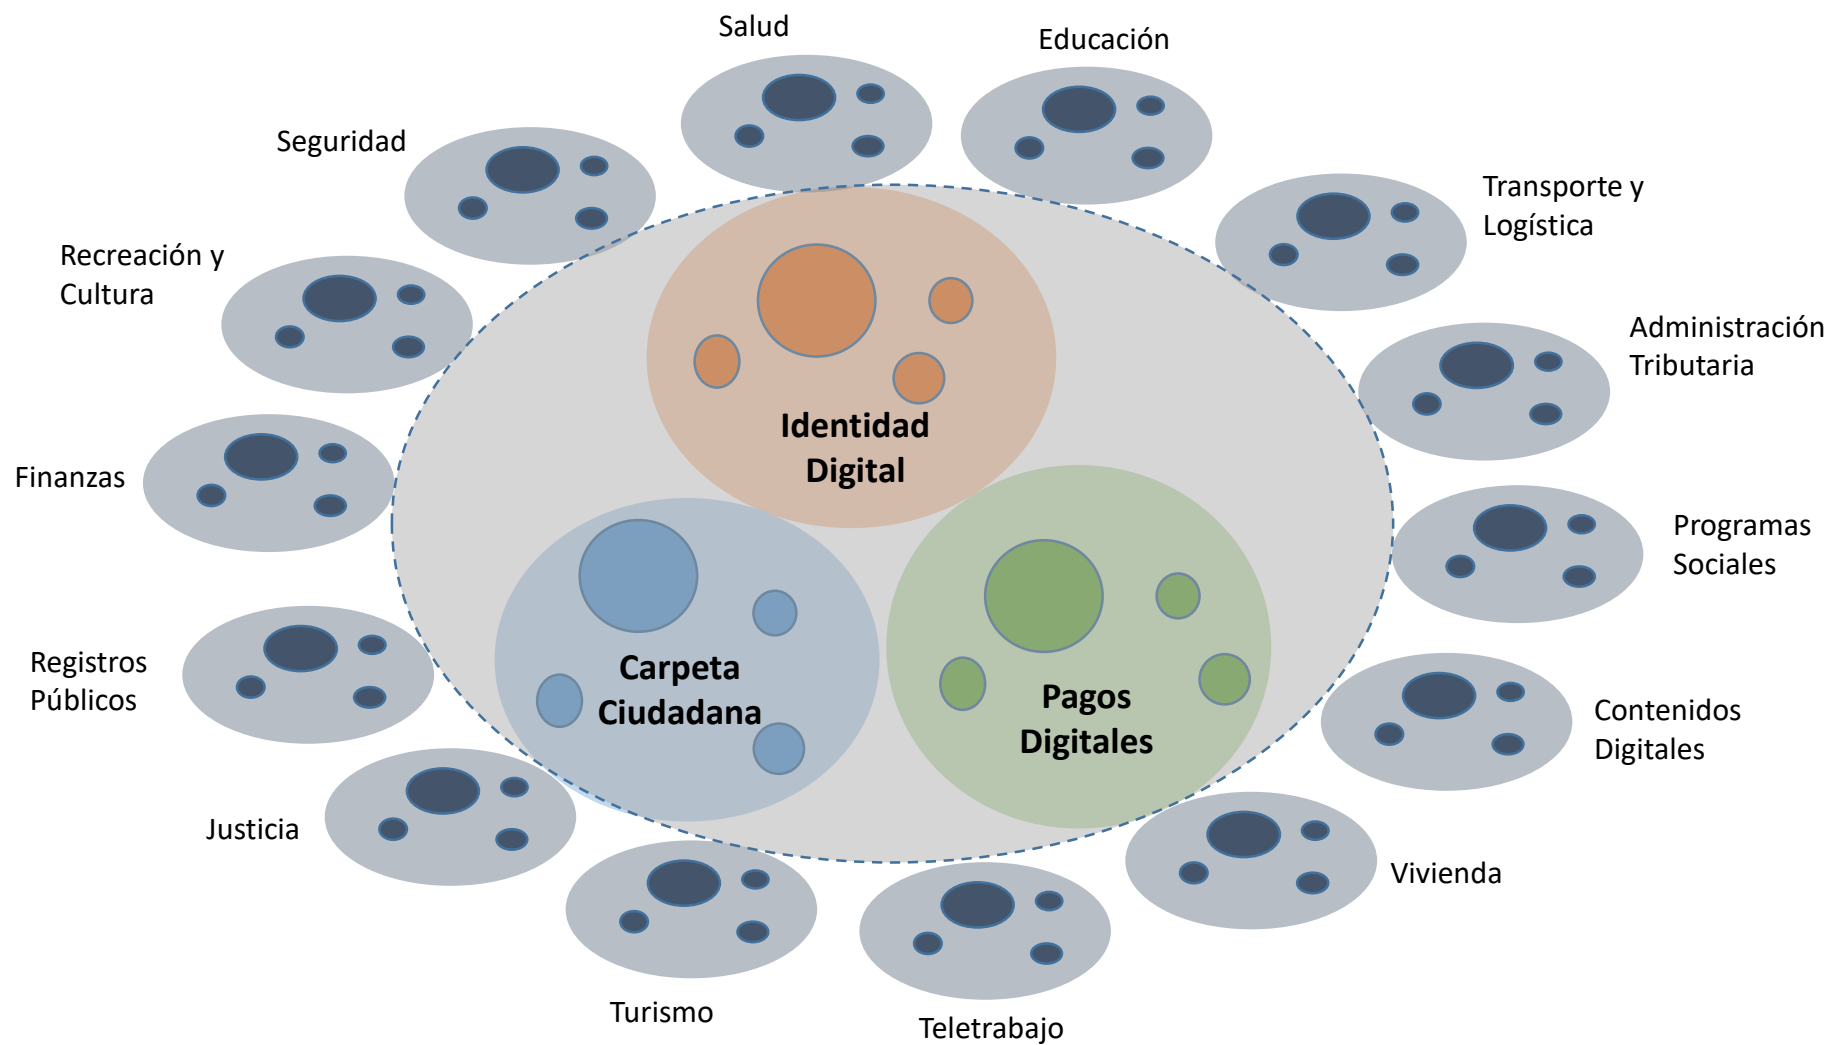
Salud

Educación

Seguridad

Transporte y Logística

Recreación y Cultura

Administración Tributaria

Identidad Digital

Finanzas

Programas Sociales

Carpeta Ciudadana

Pagos Digitales

Registros Públicos

Contenidos Digitales

Justicia

Vivienda

Turismo

Teletrabajo